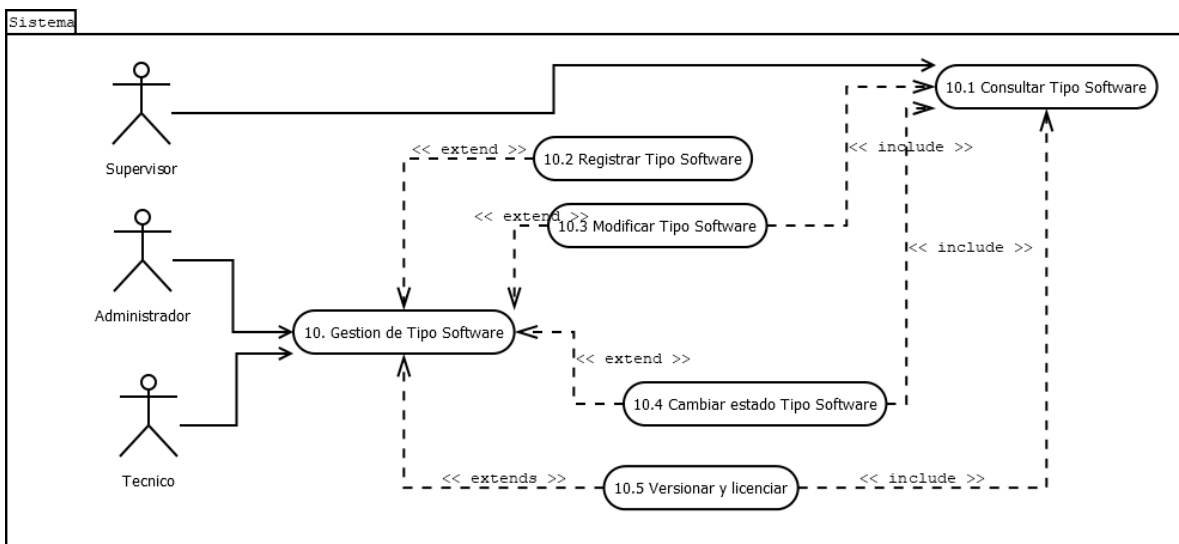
Sistema

Supervisor

Administrador

Tecnico

10.1 Consultar Tipo Software

<< extend >>

10.2 Registrar Tipo Software

<< include >>

<< extend >>

10.3 Modificar Tipo Software

<< include >>

10. Gestion de Tipo Software

<< extend >>

10.4 Cambiar estado Tipo Software

<< extends >>

10.5 Versionar y licenciar

<< include >>